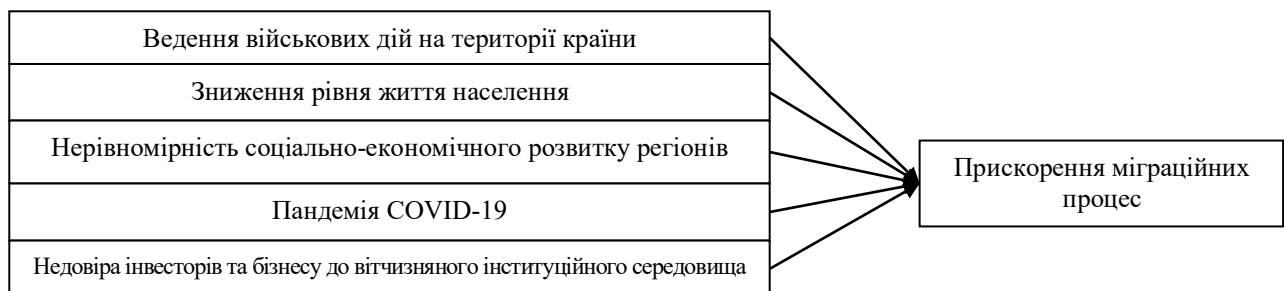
Ведення військових дій на території країни

Зниження рівня життя населення

Нерівномірність соціально-економічного розвитку регіонів

Пандемія COVID-19

Недовіра інвесторів та бізнесу до вітчизняного інституційного середовища

Прискорення міграційних процес